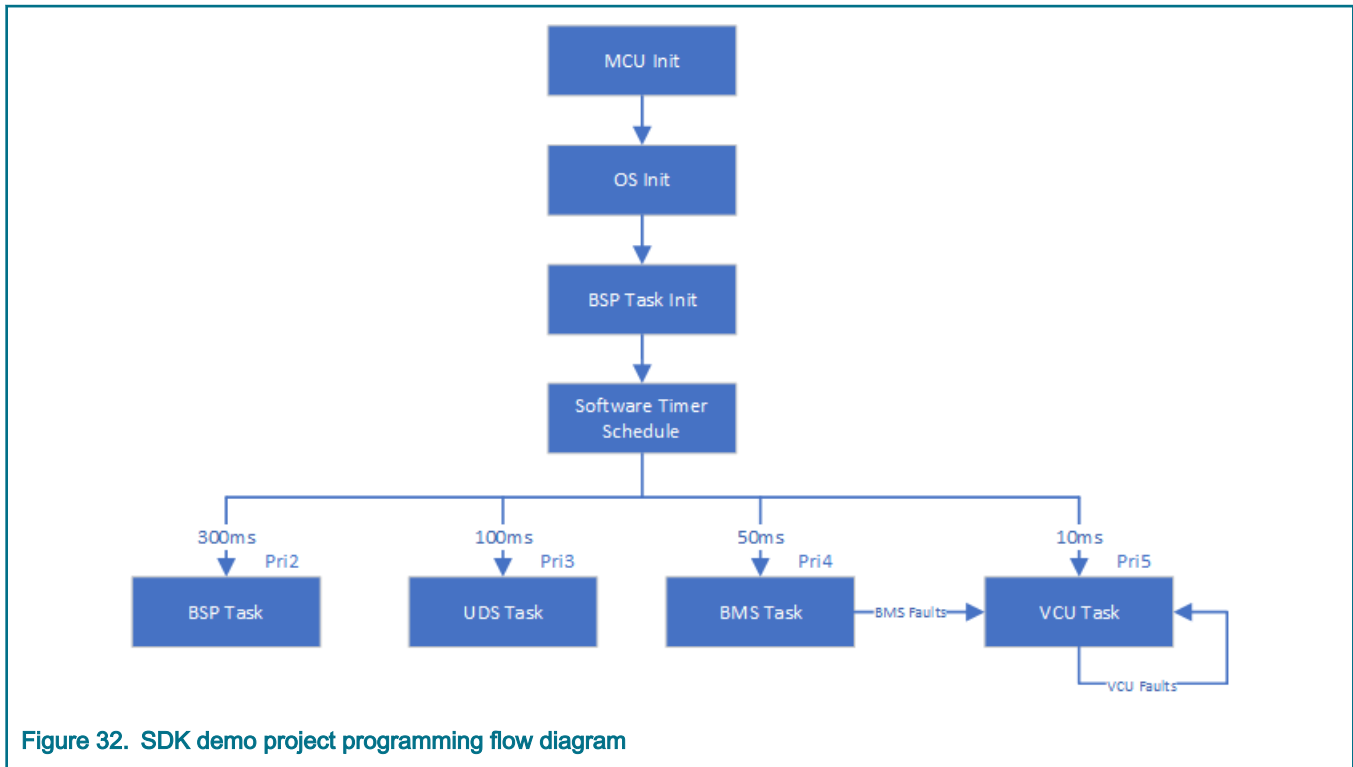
MCU Init

OS Init

BSP Task Init

Software Timer Schedule

300ms
Pri2
BSP Task

100ms
Pri3
UDS Task

50ms
Pri4
BMS Task

BMS Faults

10ms
Pri5
VCU Task

VCU Faults

Figure 32. SDK demo project programming flow diagram